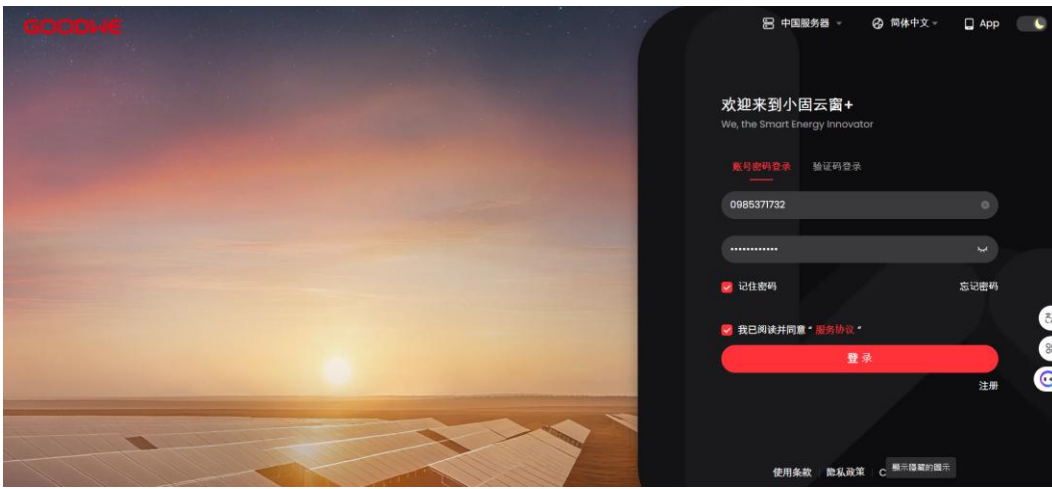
GOODWE

中国服务器 简体中文 App

欢迎来到小固云窗+
We, the Smart Energy Innovator

账号密码登录 验证码登录

0985371732

••••••••••••

记住密码 忘记密码

我已阅读并同意 " 服务协议 "

登 录

注册

使用条款 隐私政策 C 顯示隱藏的圖示